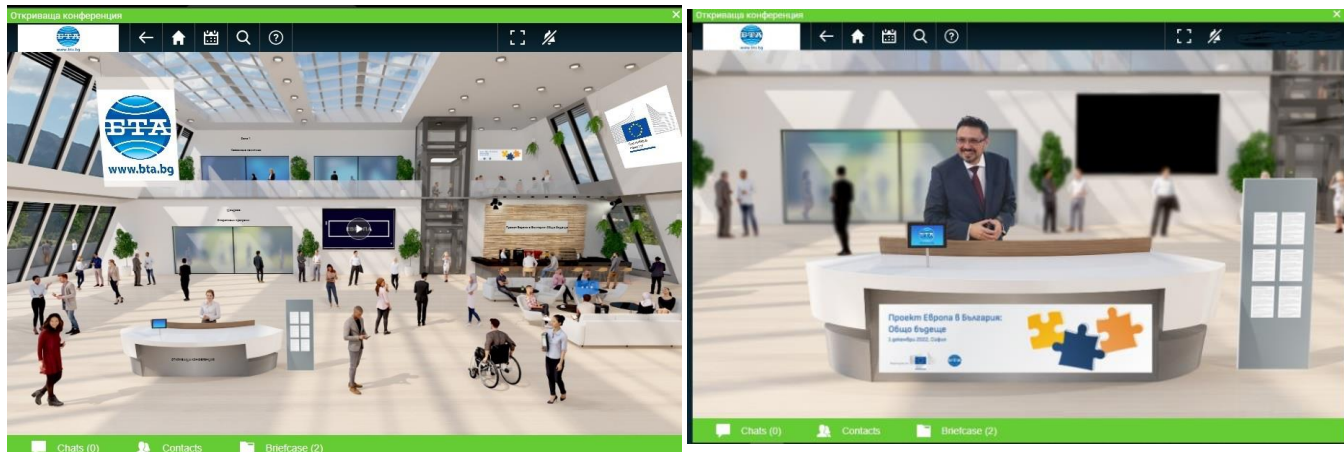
Откриваща конференция

БТА
www.bta.bg

БТА
www.bta.bg

Откриваща конференция

Chats (0)
Contacts
Briefcase (2)

Откриваща конференция

БТА
www.bta.bg

БТА

Проект Европа в България:
Общо бъдеще
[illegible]

Chats (0)
Contacts
Briefcase (2)